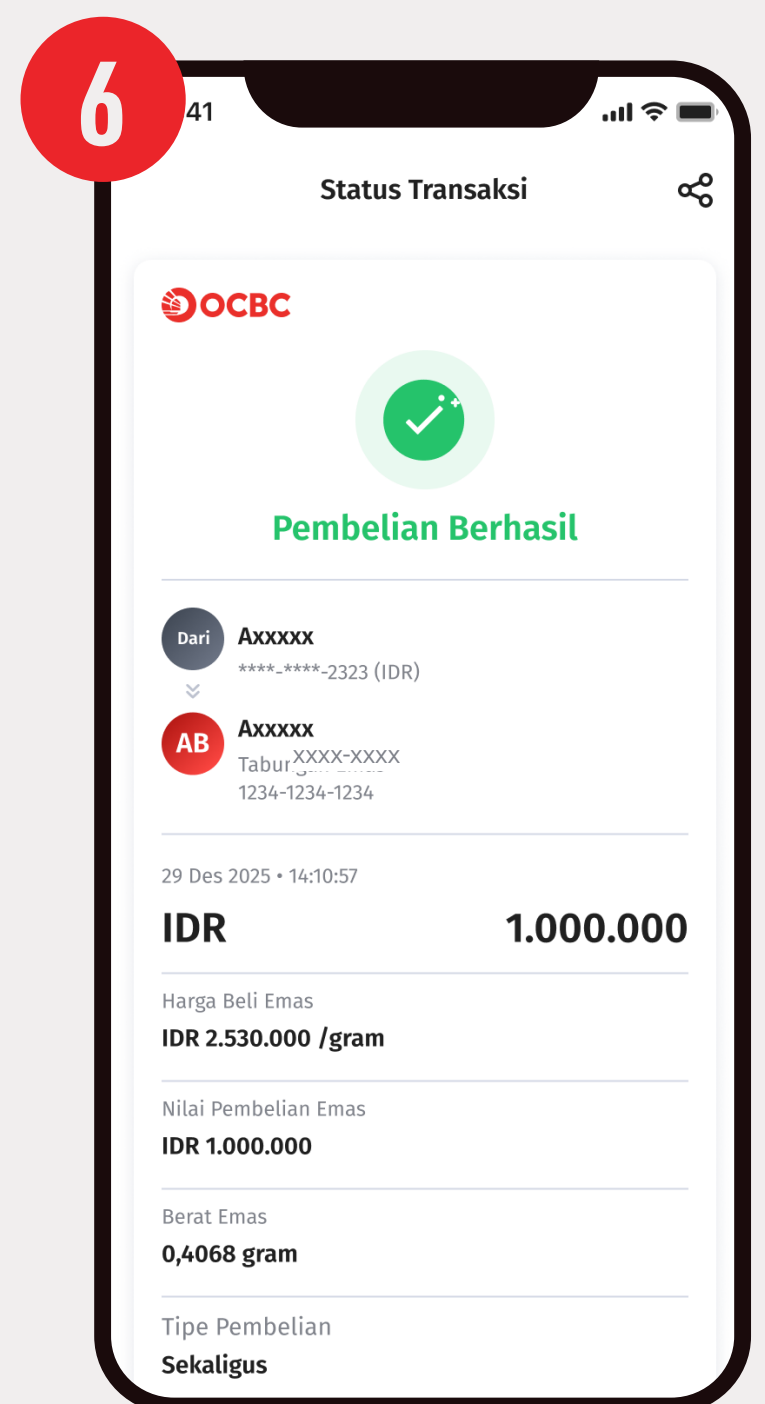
6

41

Status Transaksi

OCBC

Pembelian Berhasil

Dari
Axxxxx
****-****-2323 (IDR)

AB
Axxxxx
Tabur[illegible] XXXX-XXXX
1234-1234-1234

29 Des 2025 • 14:10:57

IDR 1.000.000

Harga Beli Emas
IDR 2.530.000 /gram

Nilai Pembelian Emas
IDR 1.000.000

Berat Emas
0,4068 gram

Tipe Pembelian
Sekaligus